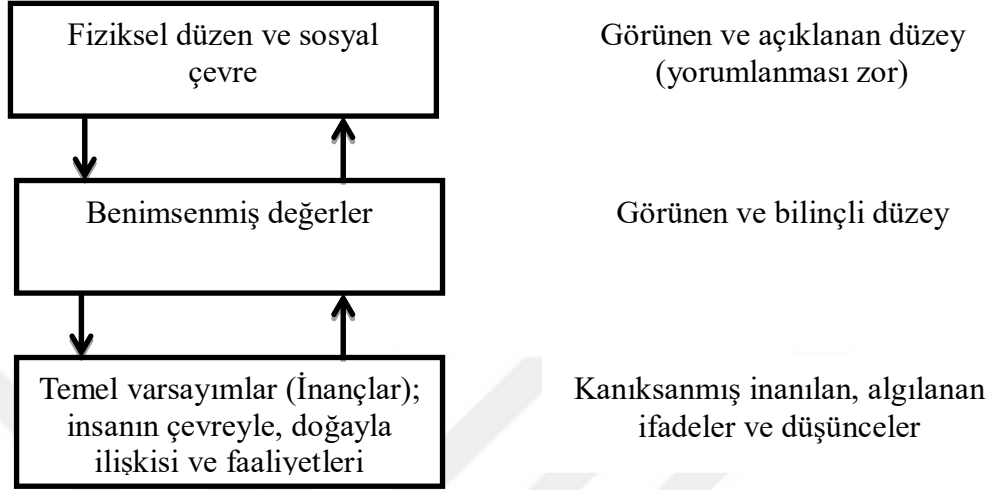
Fiziksel düzen ve sosyal çevre

Görünen ve açıklanan düzey (yorumlanması zor)

Benimsenmiş değerler

Görünen ve bilinçli düzey

Temel varsayımlar (İnançlar); insanın çevreyle, doğayla ilişkisi ve faaliyetleri

Kanıksanmış inanılan, algılanan ifadeler ve düşünceler